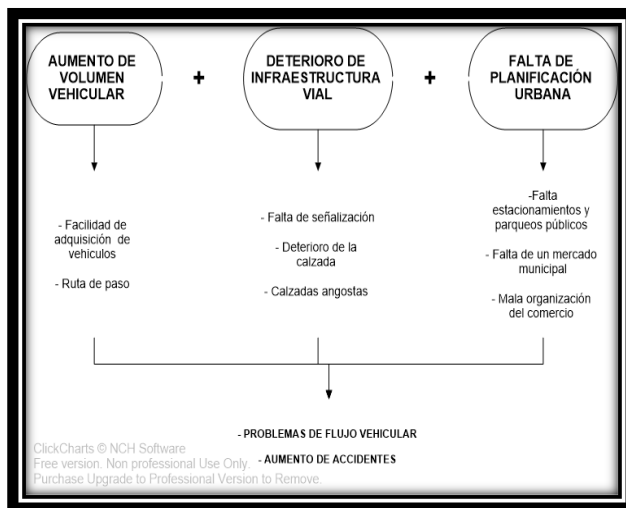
AUMENTO DE VOLUMEN VEHICULAR

+

DETERIORO DE INFRAESTRUCTURA VIAL

+

FALTA DE PLANIFICACIÓN URBANA

- Facilidad de adquisición de vehiculos

- Ruta de paso

- Falta de señalización

- Deterioro de la calzada

- Calzadas angostas

-Falta estacionamientos y parqueos públicos

- Falta de un mercado municipal

- Mala organización del comercio

- PROBLEMAS DE FLUJO VEHICULAR

- AUMENTO DE ACCIDENTES

ClickCharts © NCH Software
Free version. Non professional Use Only.
Purchase Upgrade to Professional Version to Remove.